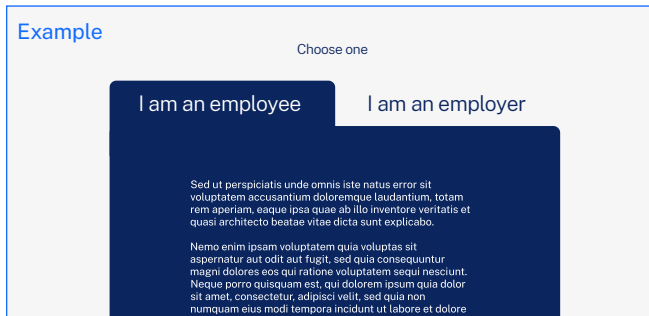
Example

Choose one

I am an employee

I am an employer

Sed ut perspiciatis unde omnis iste natus error sit voluptatem accusantium doloremque laudantium, totam rem aperiam, eaque ipsa quae ab illo inventore veritatis et quasi architecto beatae vitae dicta sunt explicabo.

Nemo enim ipsam voluptatem quia voluptas sit aspernatur aut odit aut fugit, sed quia consequuntur magni dolores eos qui ratione voluptatem sequi nesciunt. Neque porro quisquam est, qui dolorem ipsum quia dolor sit amet, consectetur, adipisci velit, sed quia non numquam eius modi tempora incidunt ut labore et dolore